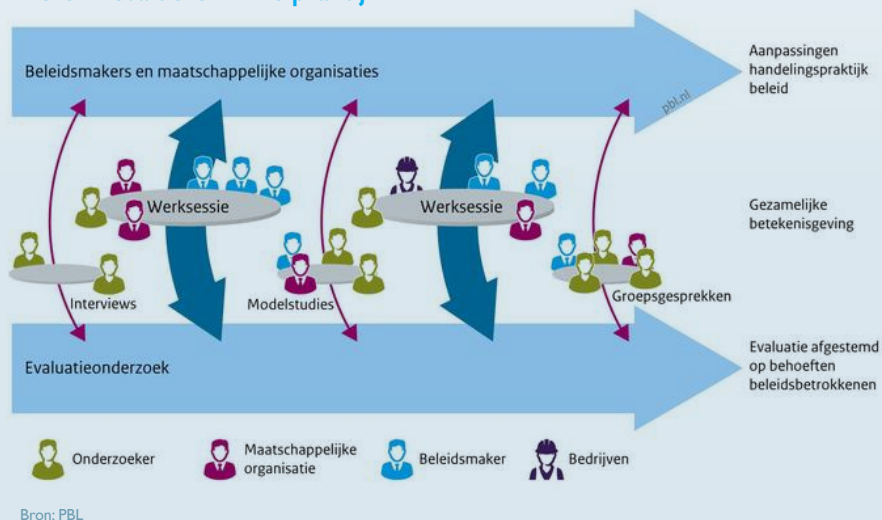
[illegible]

Beleidsmakers en maatschappelijke organisaties

pbl.nl

Aanpassingen handelingspraktijk beleid

Werksessie

Werksessie

Gezamelijke betekenisgeving

Interviews

Modelstudies

Groepsgesprekken

Evaluatieonderzoek

Evaluatie afgestemd op behoeften beleidsbetrokkenen

Onderzoeker

Maatschappelijke organisatie

Beleidsmaker

Bedrijven

Bron: PBL